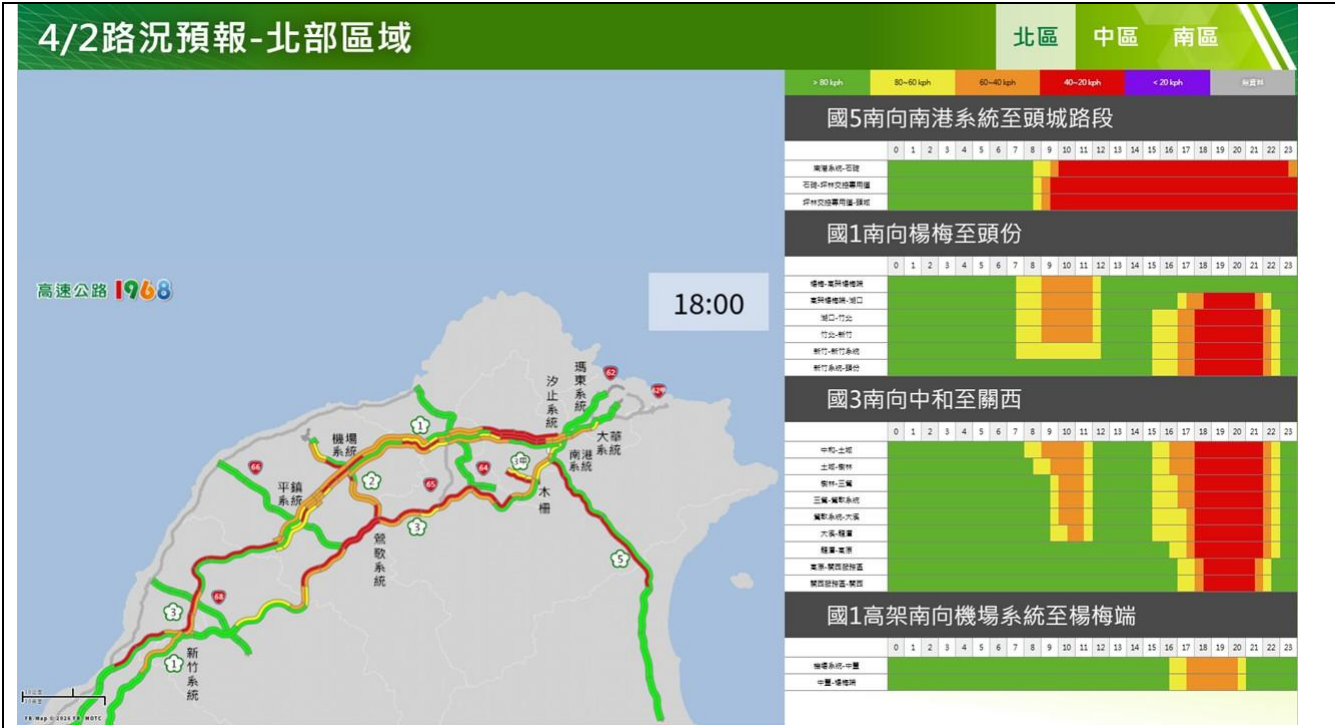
4/2路況預報-北部區域

北區 中區 南區

> 80 kph | 80~60 kph | 60~40 kph | 40~20 kph | < 20 kph | 無資料

高速公路 1968

18:00

機場系統 平鎮系統 鶯歌系統 新竹系統 汐止系統 瑪東系統 大華系統 南港系統 木柵

1 2 3 5 62 64 65 66 68 3 1

國5南向南港系統至頭城路段

0 1 2 3 4 5 6 7 8 9 10 11 12 13 14 15 16 17 18 19 20 21 22 23

南港系統-石碇
石碇-坪林交控專用道
坪林交控專用道-頭城

國1南向楊梅至頭份

0 1 2 3 4 5 6 7 8 9 10 11 12 13 14 15 16 17 18 19 20 21 22 23

楊梅-高架楊梅端
高架楊梅端-湖口
湖口-竹北
竹北-新竹
新竹-新竹系統
新竹系統-頭份

國3南向中和至關西

0 1 2 3 4 5 6 7 8 9 10 11 12 13 14 15 16 17 18 19 20 21 22 23

中和-土城
土城-樹林
樹林-三鶯
三鶯-鶯歌系統
鶯歌系統-大溪
大溪-龍潭
龍潭-高原
高原-關西服務區
關西服務區-關西

國1高架南向機場系統至楊梅端

0 1 2 3 4 5 6 7 8 9 10 11 12 13 14 15 16 17 18 19 20 21 22 23

機場系統-中壢
中壢-楊梅端